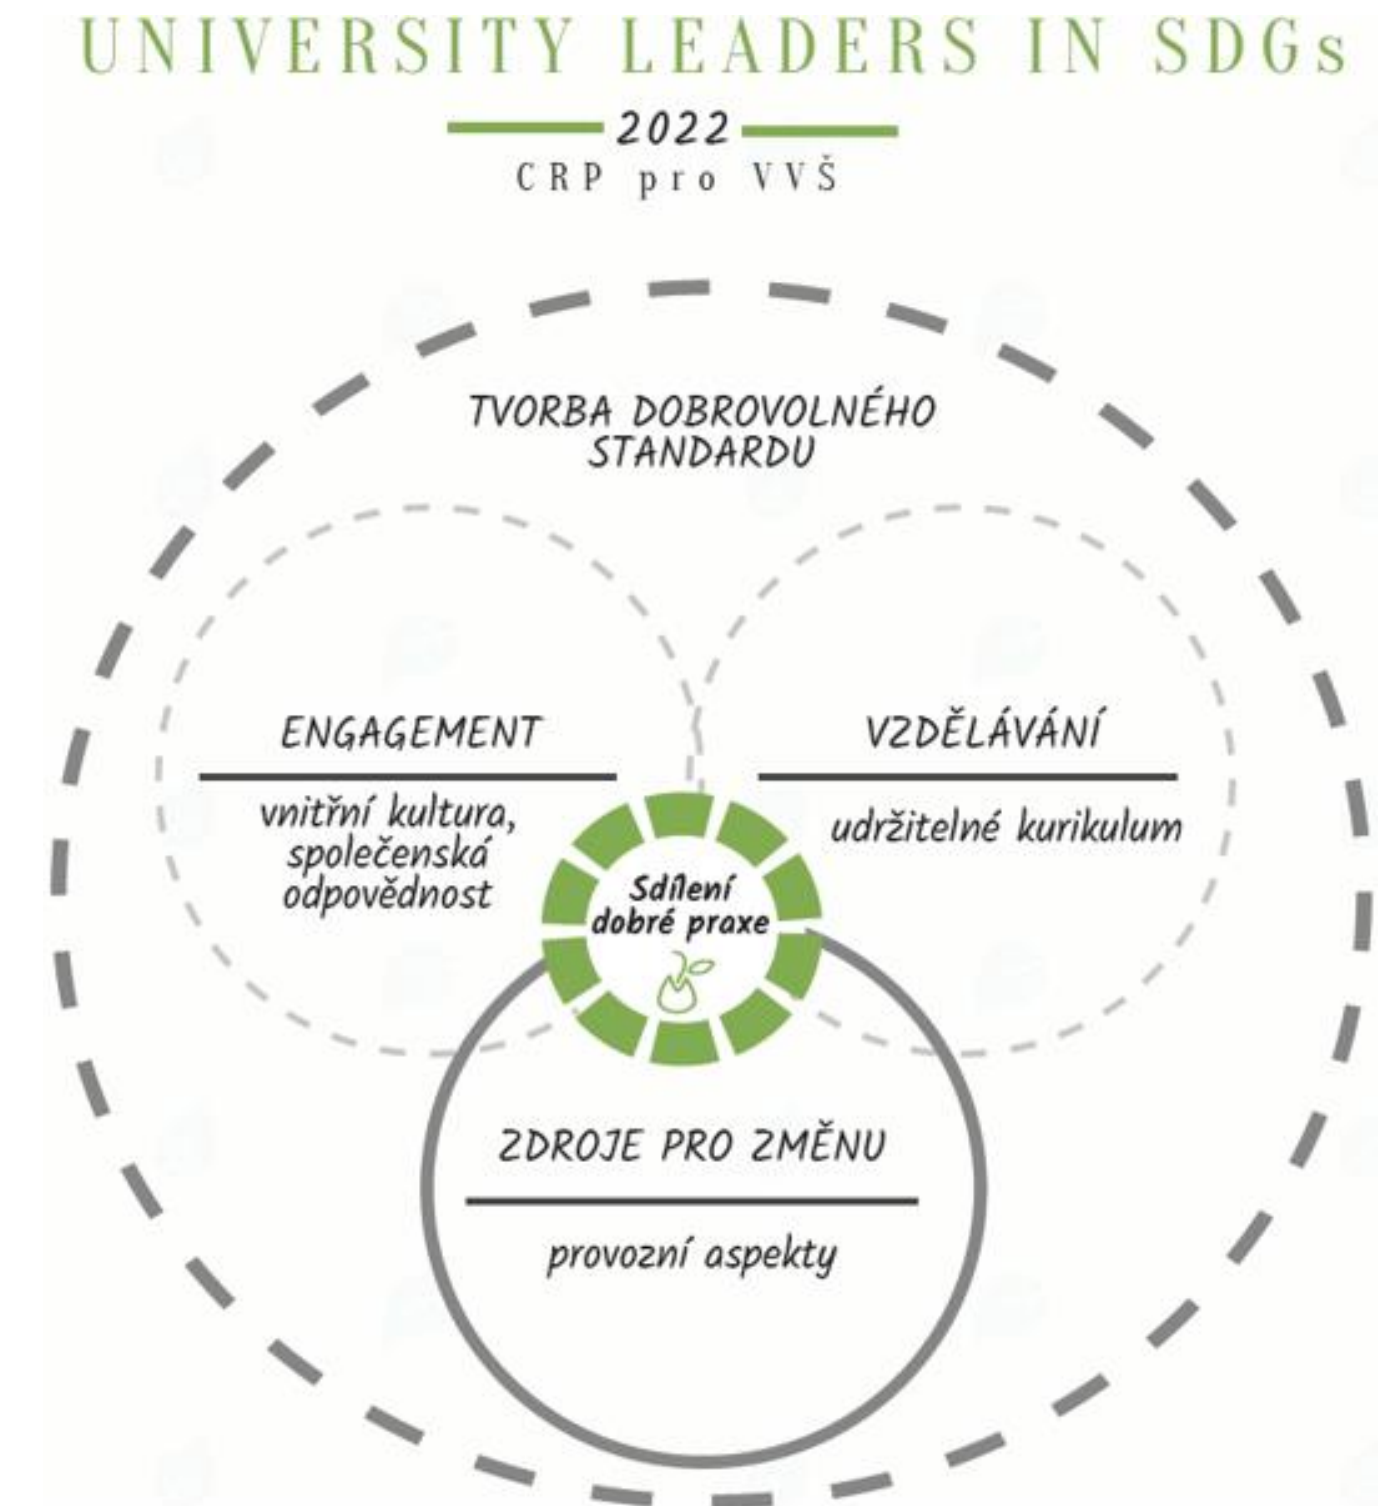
UNIVERSITY LEADERS IN SDGs

2022

CRP pro VVŠ

TVORBA DOBROVOLNÉHO STANDARDU

ENGAGEMENT

vnitřní kultura, společenská odpovědnost

VZDĚLÁVÁNÍ

udržitelné kurikulum

Sdílení dobré praxe

ZDROJE PRO ZMĚNU

provozní aspekty